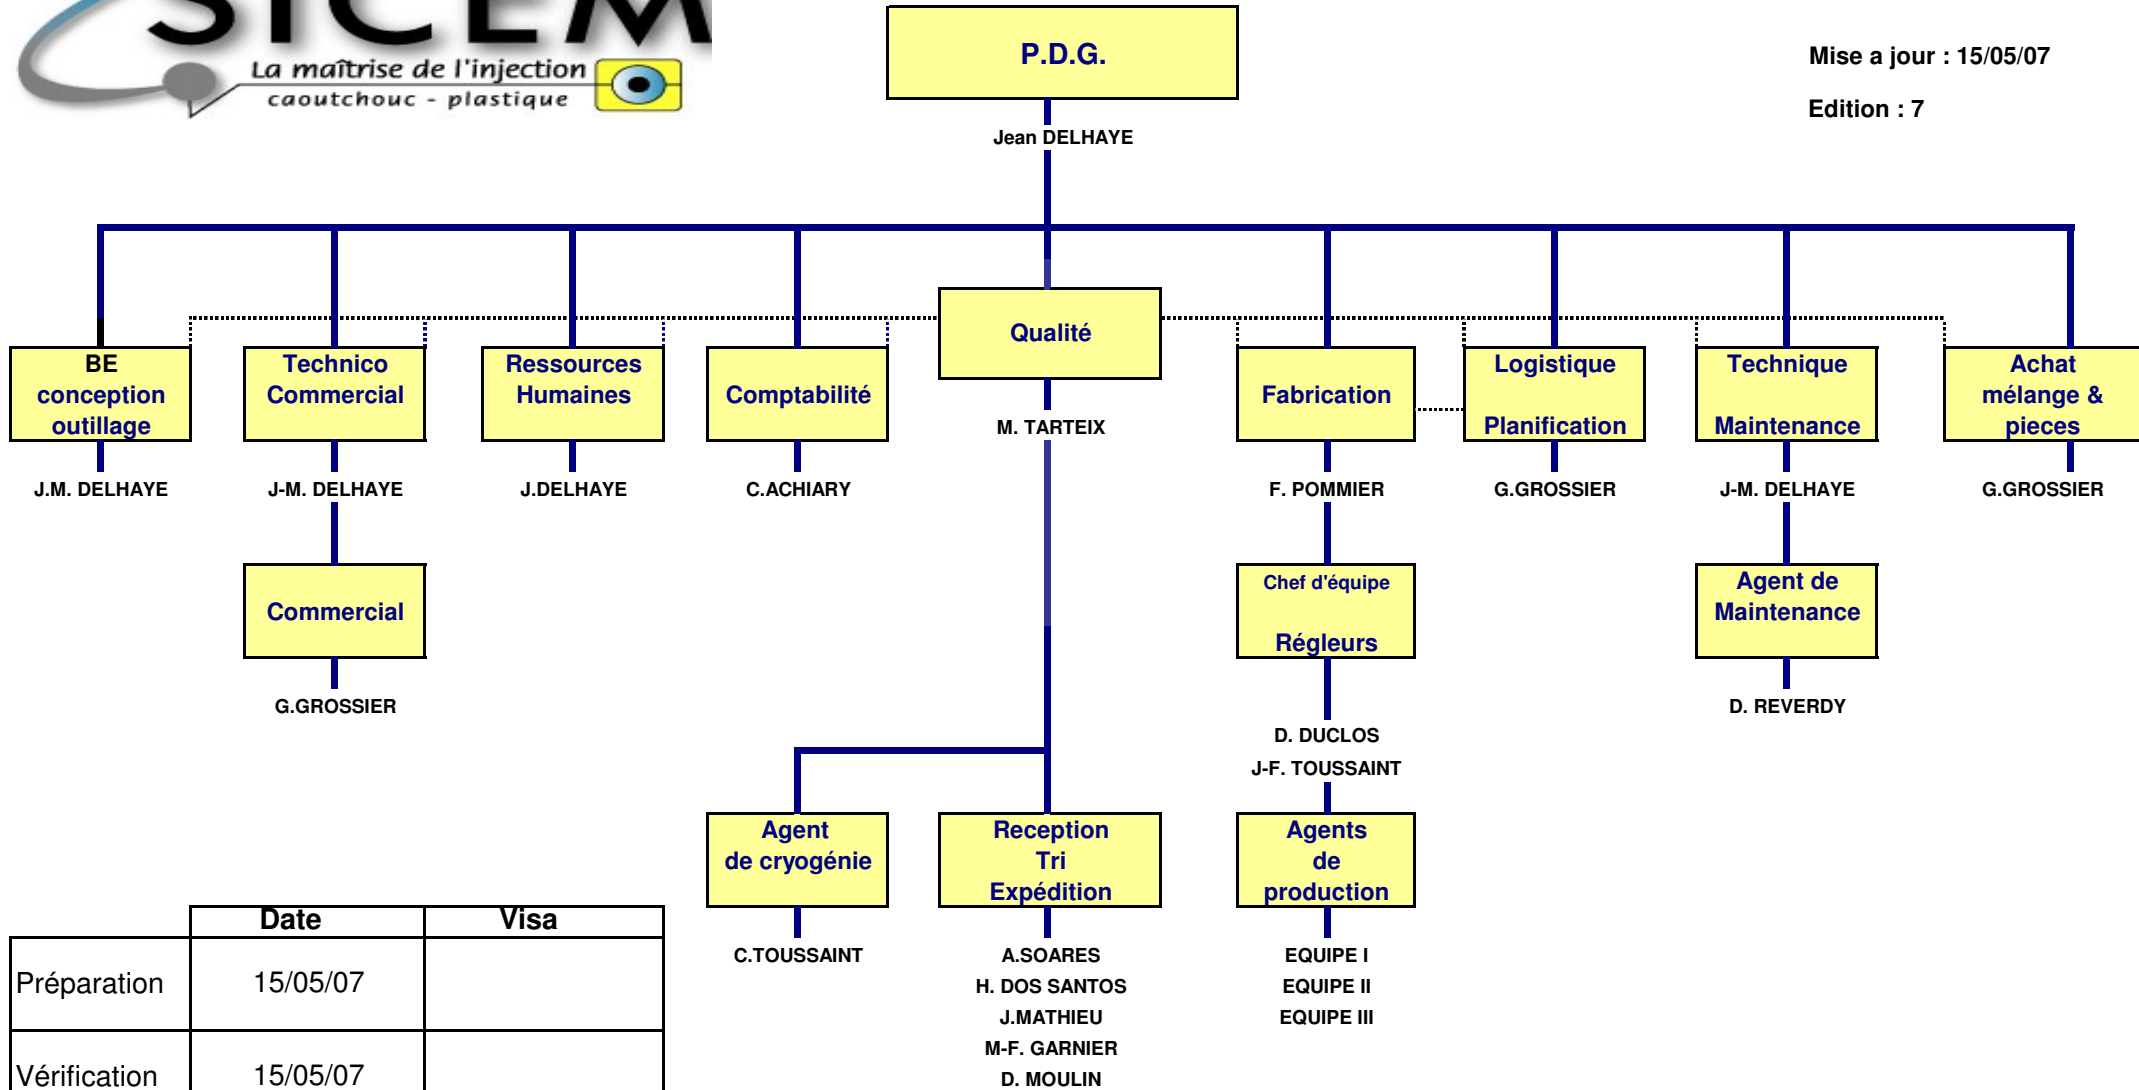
La maîtrise de l'injection
caoutchouc - plastique

P.D.G.
Jean DELHAYE

Mise a jour : 15/05/07
Edition : 7

BE conception outillage
J.M. DELHAYE

Technico Commercial
J-M. DELHAYE

Commercial
G.GROSSIER

Ressources Humaines
J.DELHAYE

Comptabilité
C.ACHIARY

Qualité
M. TARTEIX

Agent de cryogénie
C.TOUSSAINT

Reception Tri Expédition
A.SOARES
H. DOS SANTOS
J.MATHIEU
M-F. GARNIER
D. MOULIN

Fabrication
F. POMMIER

Chef d'équipe Régleurs
D. DUCLOS
J-F. TOUSSAINT

Agents de production
EQUIPE I
EQUIPE II
EQUIPE III

Logistique Planification
G.GROSSIER

Technique Maintenance
J-M. DELHAYE

Agent de Maintenance
D. REVERDY

Achat mélange & pieces
G.GROSSIER

| | Date | Visa |
|---|---|---|
| Préparation | 15/05/07 | |
| Vérification | 15/05/07 | |